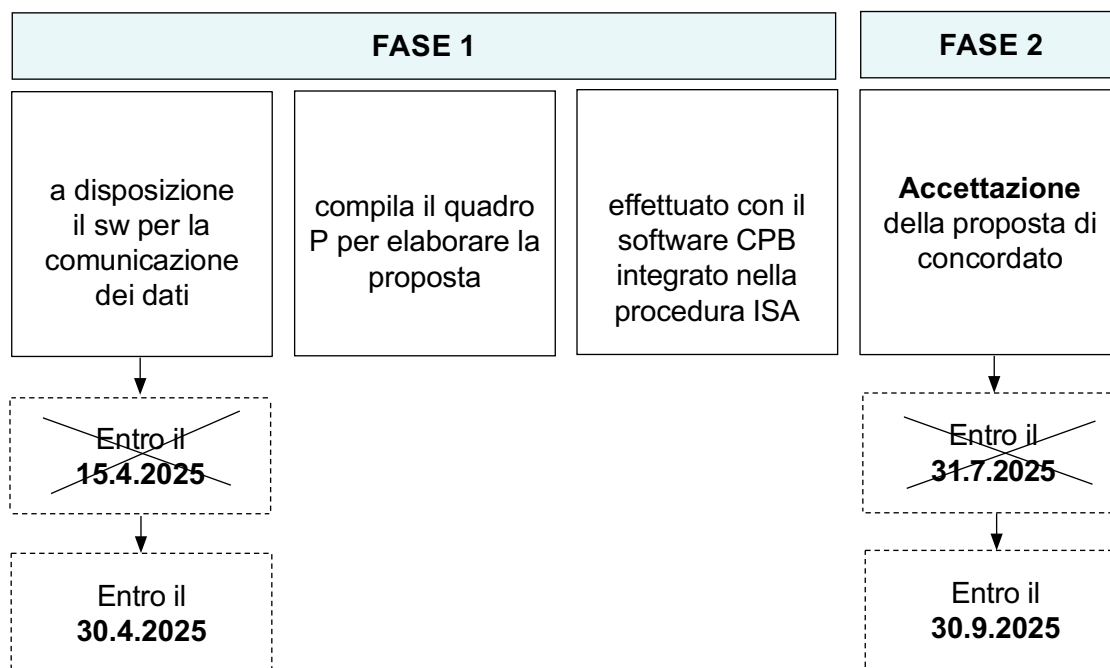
FASE 1

FASE 2

a disposizione il sw per la comunicazione dei dati

compila il quadro P per elaborare la proposta

effettuato con il software CPB integrato nella procedura ISA

**Accettazione** della proposta di concordato

Entro il **15.4.2025**

Entro il **31.7.2025**

Entro il **30.4.2025**

Entro il **30.9.2025**